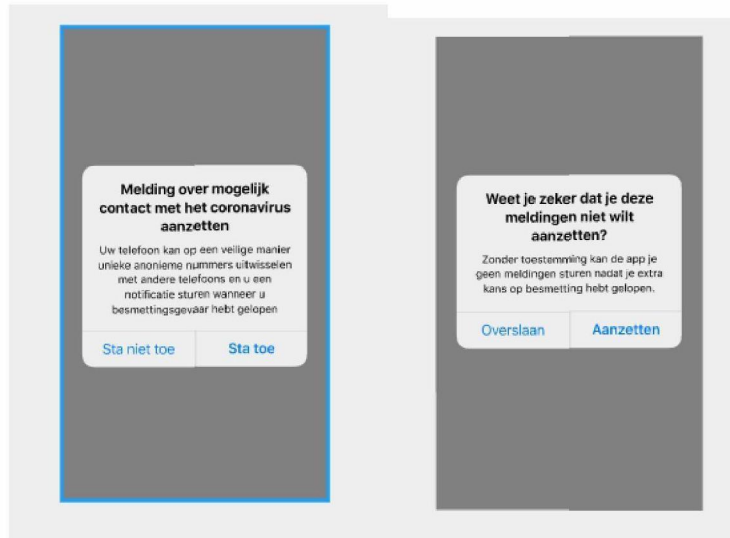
Melding over mogelijk contact met het coronavirus aanzetten

Uw telefoon kan op een veilige manier unieke anonieme nummers uitwisselen met andere telefoons en u een notificatie sturen wanneer u besmettingsgevaar hebt gelopen

Sta niet toe

Sta toe

Weet je zeker dat je deze meldingen niet wilt aanzetten?

Zonder toestemming kan de app je geen meldingen sturen nadat je extra kans op besmetting hebt gelopen.

Overslaan

Aanzetten